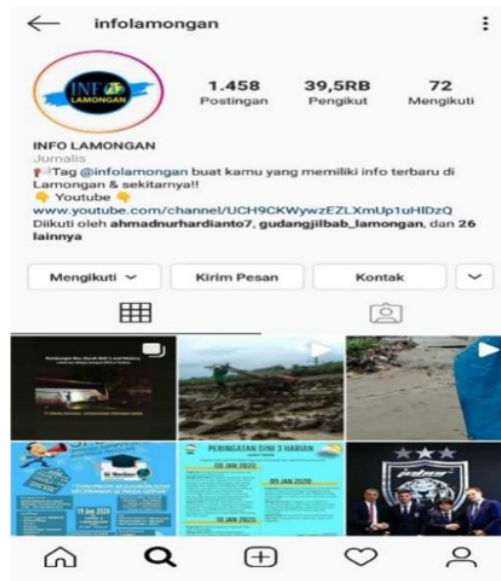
← infolamongan ⋮

INFO LAMONGAN

1.458 Postingan
39,5RB Pengikut
72 Mengikuti

INFO LAMONGAN
Jurnalis
Tag @infolamongan buat kamu yang memiliki info terbaru di Lamongan & sekitarnya!!
Youtube
www.youtube.com/channel/UCH9CKWywzEZLXmUp1uHIDzQ
Diikuti oleh ahmadnurhardianto7, gudangjilbab_lamongan, dan 26 lainnya

Mengikuti
Kirim Pesan
Kontak

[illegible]

PERINGATAN DINI 3 HARIAN
08 JAN 2020
09 JAN 2020
10 JAN 2020

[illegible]
10 Jan 2020